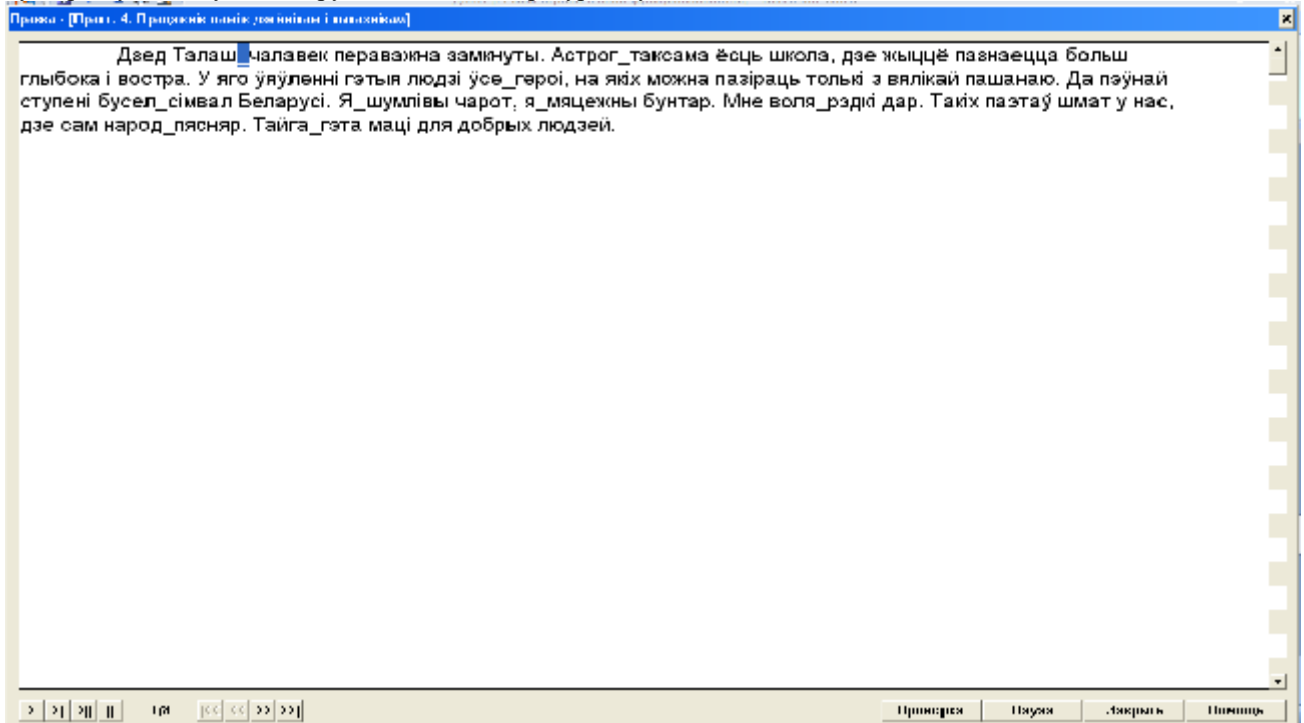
Праверка - [Практ. 4. Пропуск паміж дзейнікам і выказнікам]

Дзед Талаш_чалавек пераважна замкнуты. Астрог_таксама ёсць школа, дзе жыццё пазнаецца больш глыбока і востра. У яго ўяўленні гэтыя людзі ўсе_героі, на якіх можна пазіраць толькі з вялікай пашанаю. Да пэўнай ступені бусел_сімвал Беларусі. Я_шумлівы чарот, я_мяцежны бунтар. Мне воля_рэдкі дар. Такіх паэтаў шмат у нас, дзе сам народ_песняр. Тайга_гэта маці для добрых людзей.

> >| >|| || 1/8 |<< << >> >>|

Праверка Паўза Закрыць Памочь